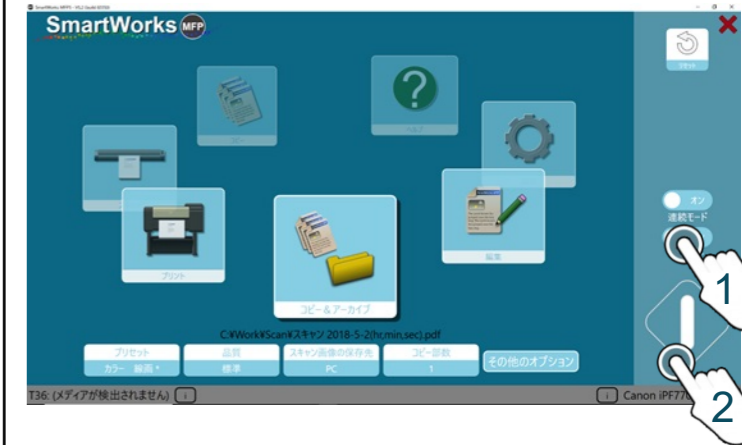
SmartWorks MFP

リセット

オン
連続モード

プリント

コピー＆アーカイブ

編集

C:¥Work¥Scan¥スキャン 2018-5-2(hr,min,sec).pdf

| プリセット | 品質 | スキャン画像の保存先 | コピー部数 |
|---|---|---|---|
| カラー 線画 * | 標準 | PC | 1 |

その他のオプション

T36: (メディアが検出されません) i

i Canon iPF77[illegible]

1

2